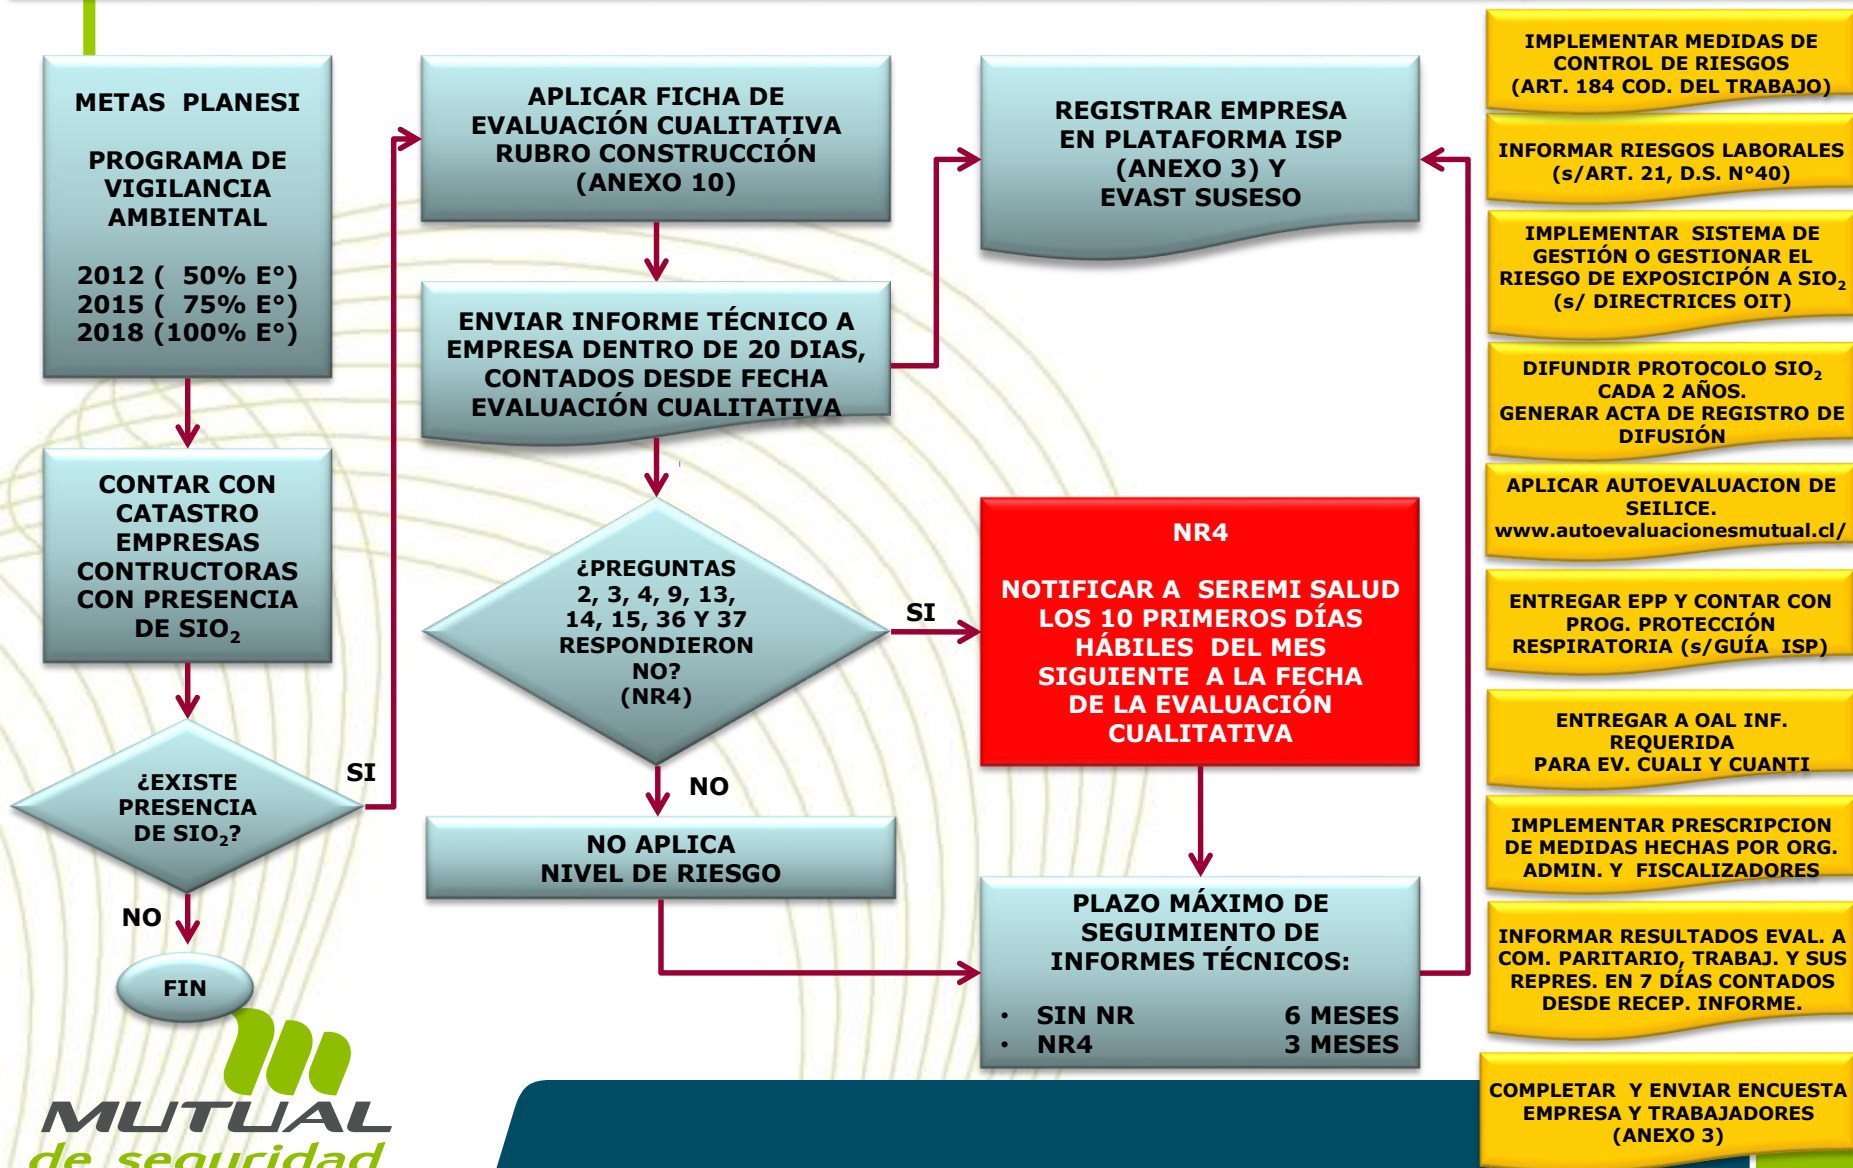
METAS PLANESI

PROGRAMA DE VIGILANCIA AMBIENTAL

2012 ( 50% E°)
2015 ( 75% E°)
2018 (100% E°)

CONTAR CON CATASTRO EMPRESAS CONTRUCTORAS CON PRESENCIA DE $SIO_2$

¿EXISTE PRESENCIA DE $SIO_2$?

SI

NO

FIN

APLICAR FICHA DE EVALUACIÓN CUALITATIVA RUBRO CONSTRUCCIÓN (ANEXO 10)

ENVIAR INFORME TÉCNICO A EMPRESA DENTRO DE 20 DIAS, CONTADOS DESDE FECHA EVALUACIÓN CUALITATIVA

¿PREGUNTAS 2, 3, 4, 9, 13, 14, 15, 36 Y 37 RESPONDIERON NO? (NR4)

SI

NO

NO APLICA NIVEL DE RIESGO

REGISTRAR EMPRESA EN PLATAFORMA ISP (ANEXO 3) Y EVAST SUSESO

NR4

NOTIFICAR A SEREMI SALUD LOS 10 PRIMEROS DÍAS HÁBILES DEL MES SIGUIENTE A LA FECHA DE LA EVALUACIÓN CUALITATIVA

PLAZO MÁXIMO DE SEGUIMIENTO DE INFORMES TÉCNICOS:

• SIN NR 6 MESES
• NR4 3 MESES

IMPLEMENTAR MEDIDAS DE CONTROL DE RIESGOS (ART. 184 COD. DEL TRABAJO)

INFORMAR RIESGOS LABORALES (s/ART. 21, D.S. N°40)

IMPLEMENTAR SISTEMA DE GESTIÓN O GESTIONAR EL RIESGO DE EXPOSICIPÓN A $SIO_2$ (s/ DIRECTRICES OIT)

DIFUNDIR PROTOCOLO $SIO_2$ CADA 2 AÑOS. GENERAR ACTA DE REGISTRO DE DIFUSIÓN

APLICAR AUTOEVALUACION DE SEILICE. www.autoevaluacionesmutual.cl/

ENTREGAR EPP Y CONTAR CON PROG. PROTECCIÓN RESPIRATORIA (s/GUÍA ISP)

ENTREGAR A OAL INF. REQUERIDA PARA EV. CUALI Y CUANTI

IMPLEMENTAR PRESCRIPCION DE MEDIDAS HECHAS POR ORG. ADMIN. Y FISCALIZADORES

INFORMAR RESULTADOS EVAL. A COM. PARITARIO, TRABAJ. Y SUS REPRES. EN 7 DÍAS CONTADOS DESDE RECEP. INFORME.

COMPLETAR Y ENVIAR ENCUESTA EMPRESA Y TRABAJADORES (ANEXO 3)

MUTUAL de seguridad